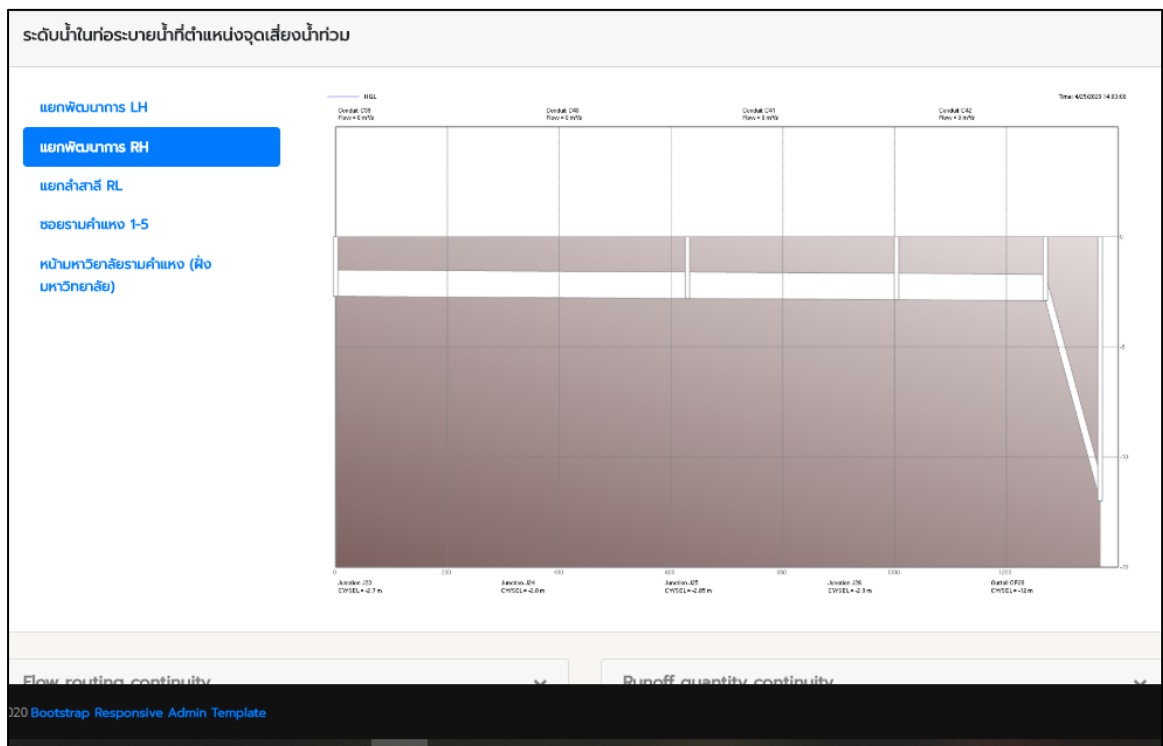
ระดับน้ำในท่อระบายน้ำที่ตำแหน่งจุดเสี่ยงน้ำท่วม

แยกพัฒนาการ LH

แยกพัฒนาการ RH

แยกลำสาลี RL

ซอยรามคำแหง 1-5

หน้ามหาวิยาลัยรามคำแหง (ฝั่งมหาวิทยาลัย)

HGL

Time: 4/25/2023 14:03:00

Conduit C39
Flow = 0 m³/s

Conduit C40
Flow = 0 m³/s

Conduit C41
Flow = 0 m³/s

Conduit C42
Flow = 0 m³/s

0

-5

-10

-15

0 200 400 600 800 1000 1200

Junction J23
CWSEL = -2.7 m

Junction J24
CWSEL = -2.8 m

Junction J25
CWSEL = -2.85 m

Junction J26
CWSEL = -2.3 m

Outfall OF20
CWSEL = -12 m

Flow routing continuity

Runoff quantity continuity

020 Bootstrap Responsive Admin Template